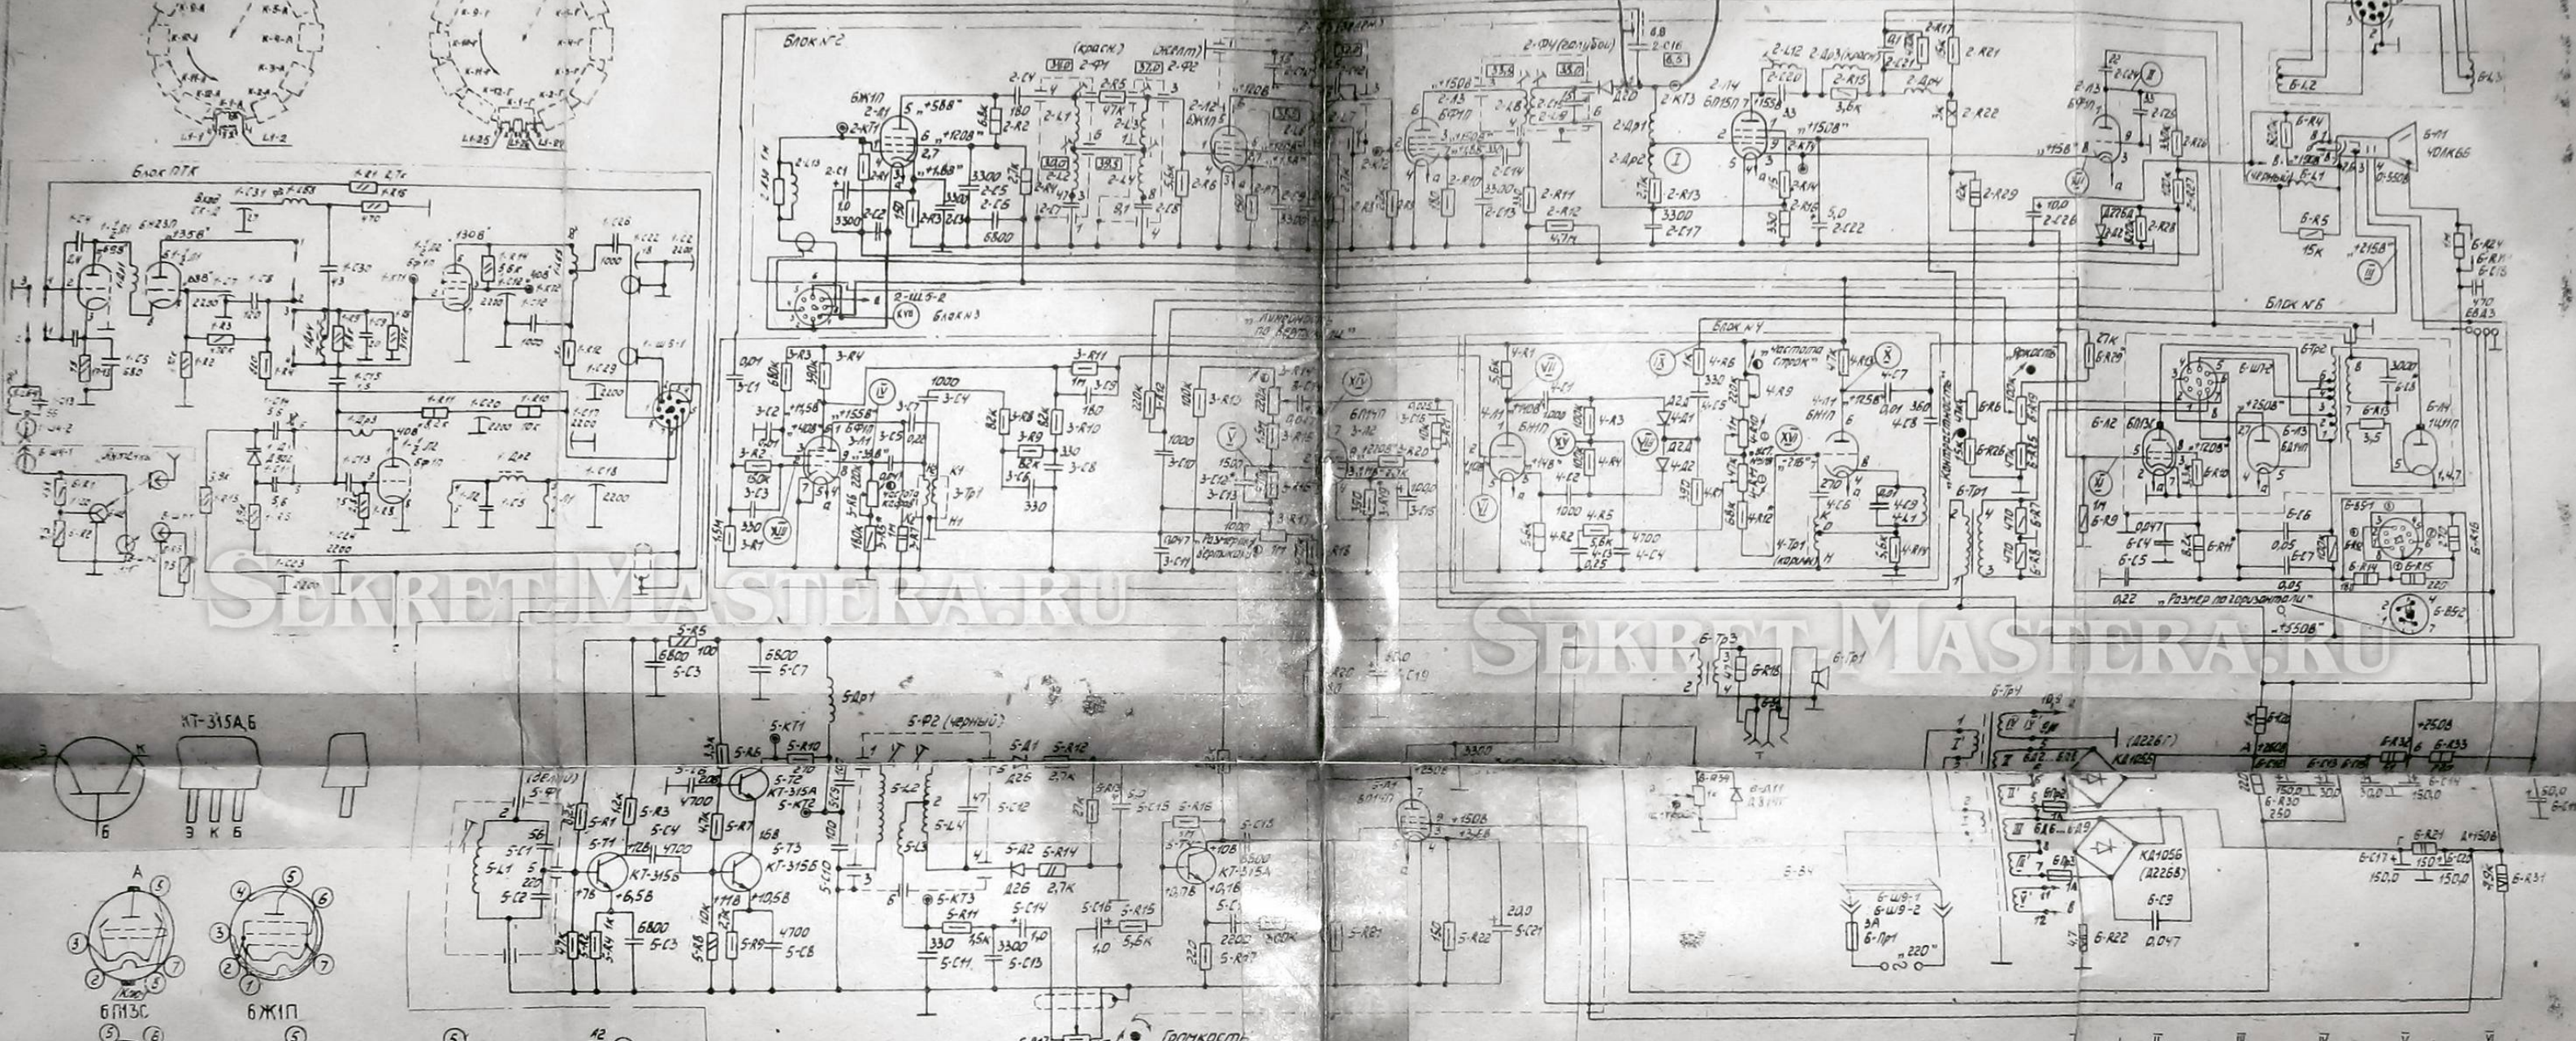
Блок №2

Блок ПТК

Блок №4

Блок №6

Блок №3

2-Ф1 (красн.)

2-Ф2 (желт.)

2-Ф4 (голубой)

2-Др3 (красн.)

"Линейность по вертикали"

"Размер по вертикали"

"Частота строк"

"Контрастность"

"Яркость"

"Размер по горизонтали"

"Громкость"

5-Ф2 (черный)

6-Л1 40ЛК6Б

6Ж1П

6П13С

6Ф1П

6П15П

6Ц10П

6Д14П

6Н1П

КТ-315А,Б

КТ-315Б

КТ-315А

Э К Б

"220"

"+150В"

"+250В"

"+1215В"

Д226

КД105Б

(Д226Б)

Sekret-Mastera.ru

Sekret-Mastera.ru